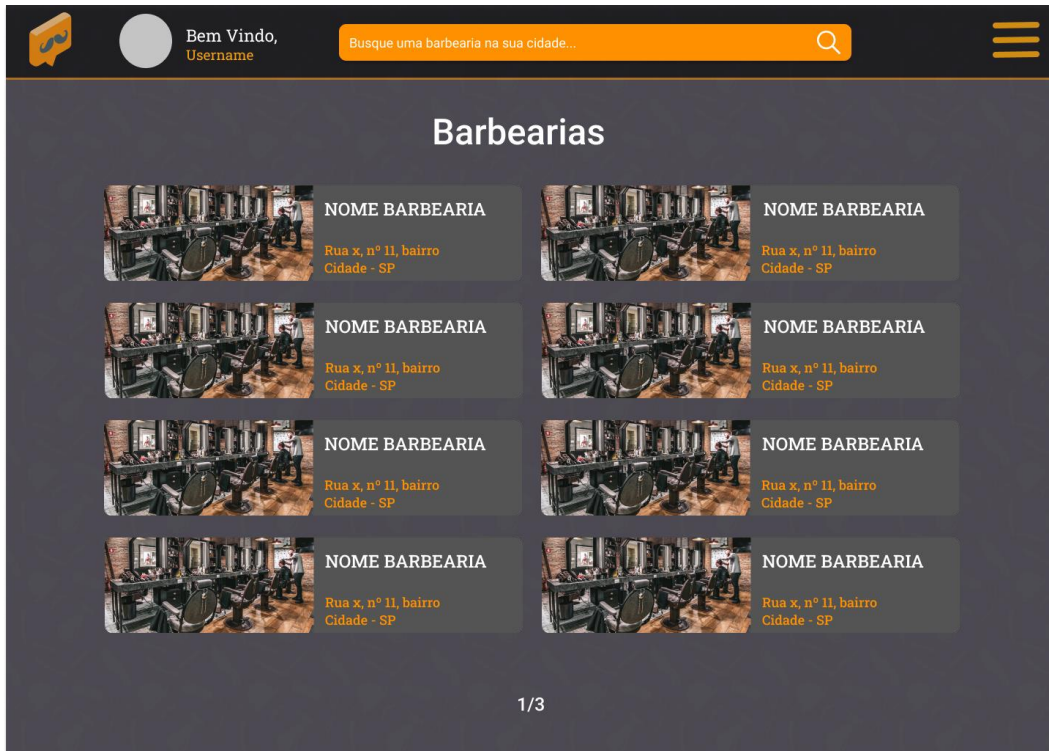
Bem Vindo,
Username

Busque uma barbearia na sua cidade...

Barbearias

NOME BARBEARIA
Rua x, nº 11, bairro
Cidade - SP

NOME BARBEARIA
Rua x, nº 11, bairro
Cidade - SP

NOME BARBEARIA
Rua x, nº 11, bairro
Cidade - SP

NOME BARBEARIA
Rua x, nº 11, bairro
Cidade - SP

NOME BARBEARIA
Rua x, nº 11, bairro
Cidade - SP

NOME BARBEARIA
Rua x, nº 11, bairro
Cidade - SP

NOME BARBEARIA
Rua x, nº 11, bairro
Cidade - SP

NOME BARBEARIA
Rua x, nº 11, bairro
Cidade - SP

1/3